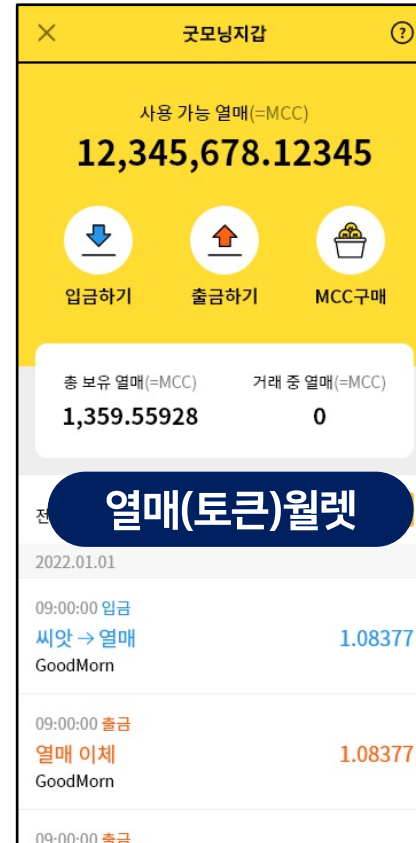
×
굿모닝지갑
?

사용 가능 열매(=MCC)
12,345,678.12345

입금하기
출금하기
MCC구매

총 보유 열매(=MCC)
1,359.55928
거래 중 열매(=MCC)
0

전
열매(토큰)월렛

2022.01.01

09:00:00 입금
씨앗 → 열매
GoodMorn
1.08377

09:00:00 출금
열매 이체
GoodMorn
1.08377

09:00:00 출금